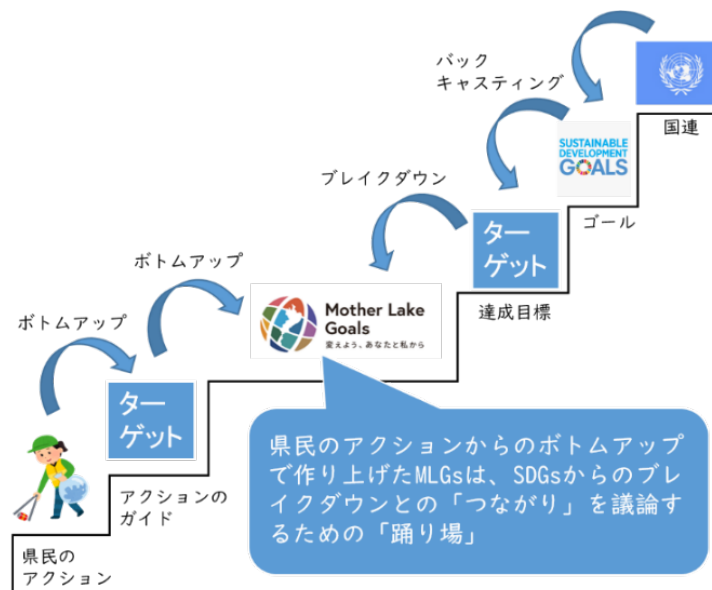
バック
キャスティング

国連

SUSTAINABLE DEVELOPMENT GOALS

ゴール

ブレイクダウン

ター
ゲット

達成目標

ボトムアップ

Mother Lake Goals
変えよう、あなたと私から

ボトムアップ

ター
ゲット

アクションの
ガイド

県民の
アクション

県民のアクションからのボトムアップで作り上げたMLGsは、SDGsからのブレイクダウンとの「つながり」を議論するための「踊り場」